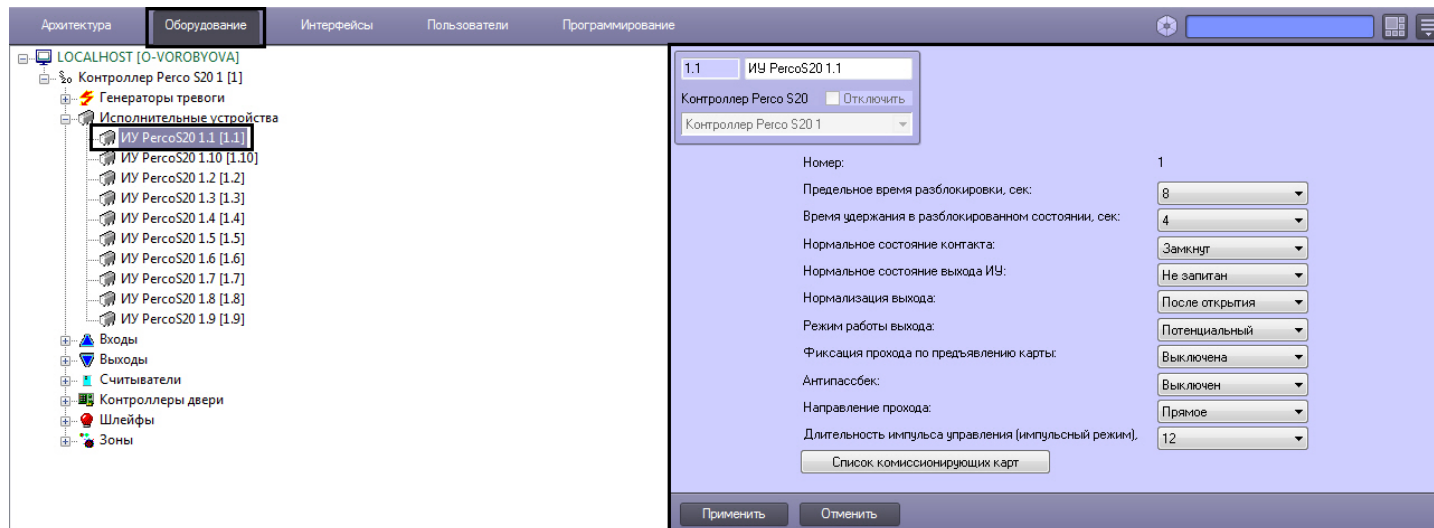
Архитектура Оборудование Интерфейсы Пользователи Программирование

LOCALHOST [O-VOROBYOVA]
Контроллер Perco S20 1 [1]
Генераторы тревоги
Исполнительные устройства
ИУ PercoS20 1.1 [1.1]
ИУ PercoS20 1.10 [1.10]
ИУ PercoS20 1.2 [1.2]
ИУ PercoS20 1.3 [1.3]
ИУ PercoS20 1.4 [1.4]
ИУ PercoS20 1.5 [1.5]
ИУ PercoS20 1.6 [1.6]
ИУ PercoS20 1.7 [1.7]
ИУ PercoS20 1.8 [1.8]
ИУ PercoS20 1.9 [1.9]
Входы
Выходы
Считыватели
Контроллеры двери
Шлейфы
Зоны

1.1 ИУ PercoS20 1.1
Контроллер Perco S20 Отключить
Контроллер Perco S20 1

| Номер: | 1 |
|---|---|
| Предельное время разблокировки, сек: | 8 |
| Время удержания в разблокированном состоянии, сек: | 4 |
| Нормальное состояние контакта: | Замкнут |
| Нормальное состояние выхода ИУ: | Не запитан |
| Нормализация выхода: | После открытия |
| Режим работы выхода: | Потенциальный |
| Фиксация прохода по предъявлению карты: | Выключена |
| Антипассбек: | Выключен |
| Направление прохода: | Прямое |
| Длительность импульса управления (импульсный режим), | 12 |

Список комиссионирующих карт

Применить Отменить